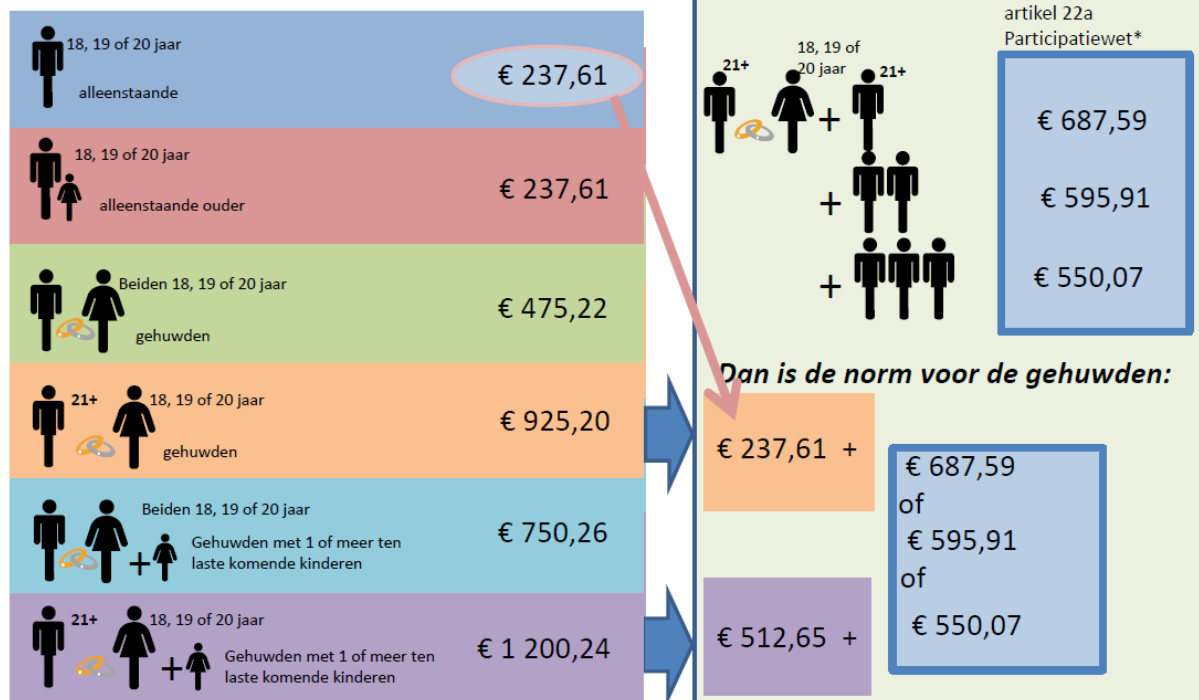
18, 19 of 20 jaar
alleenstaande
€ 237,61

18, 19 of 20 jaar
alleenstaande ouder
€ 237,61

Beiden 18, 19 of 20 jaar
gehuwden
€ 475,22

21+
18, 19 of 20 jaar
gehuwden
€ 925,20

Beiden 18, 19 of 20 jaar
Gehuwden met 1 of meer ten laste komende kinderen
€ 750,26

21+
18, 19 of 20 jaar
Gehuwden met 1 of meer ten laste komende kinderen
€ 1 200,24

artikel 22a Participatiewet*

21+
18, 19 of 20 jaar
21+

€ 687,59
€ 595,91
€ 550,07

Dan is de norm voor de gehuwden:

€ 237,61 +

€ 687,59
of
€ 595,91
of
€ 550,07

€ 512,65 +